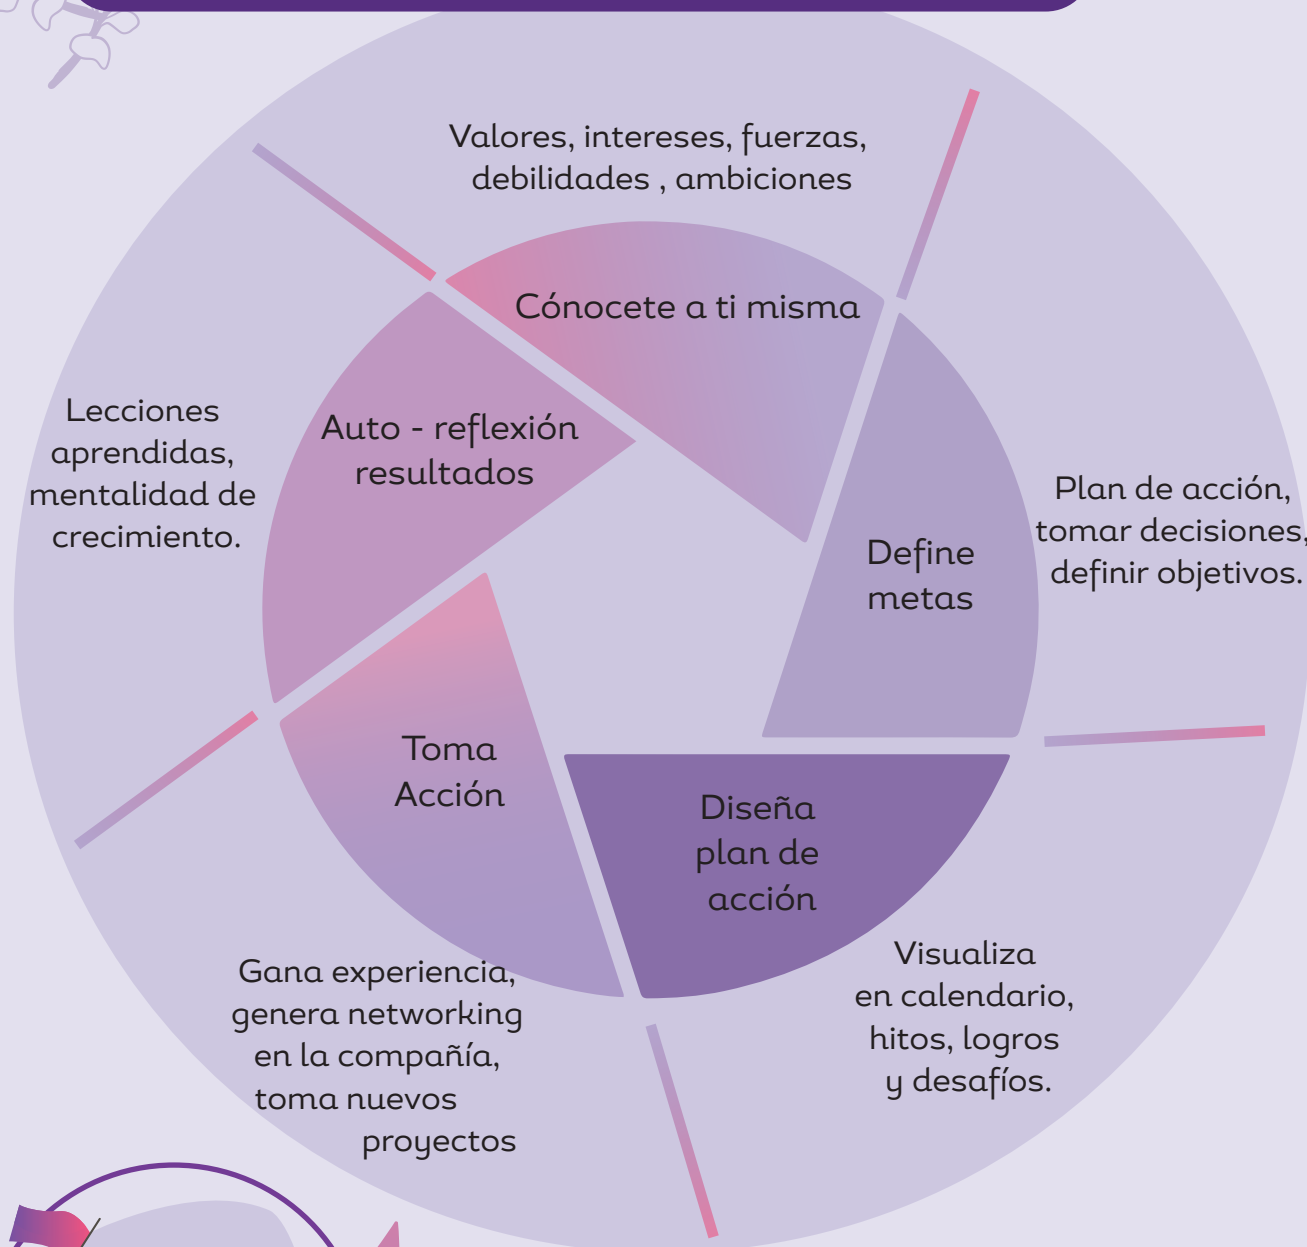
Valores, intereses, fuerzas, debilidades , ambiciones

Cónocete a ti misma

Define metas

Plan de acción, tomar decisiones, definir objetivos.

Diseña plan de acción

Visualiza en calendario, hitos, logros y desafíos.

Toma Acción

Gana experiencia, genera networking en la compañía, toma nuevos proyectos

Auto - reflexión resultados

Lecciones aprendidas, mentalidad de crecimiento.